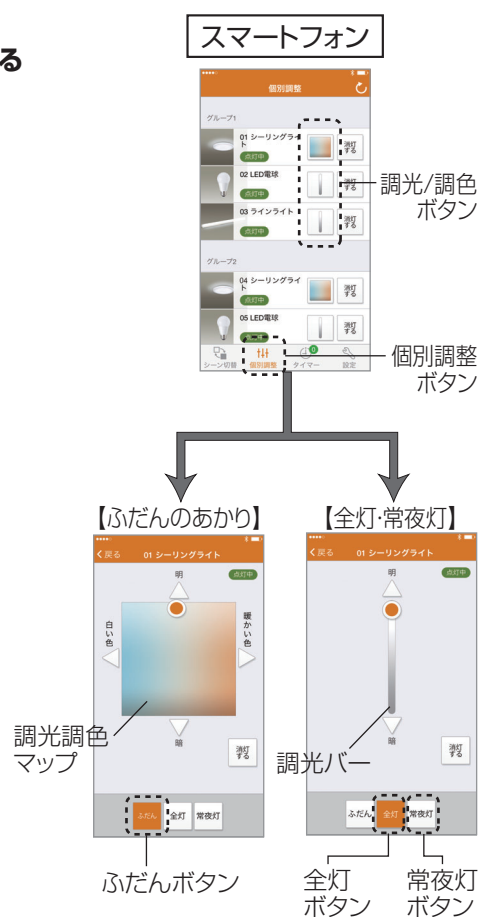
る

スマートフォン

個別調整

グループ1

01 シーリングライト
点灯中
消灯する

02 LED電球
点灯中
消灯する

03 ラインライト
点灯中
消灯する

調光/調色ボタン

グループ2

04 シーリングライト
点灯中
消灯する

05 LED電球
消灯する

シーン切替　個別調整　タイマー　設定

個別調整ボタン

【ふだんのあかり】

く戻る　01 シーリングライト
点灯中
明
白い色
暖かい色
暗
消灯する
ふだん　全灯　常夜灯

調光調色マップ

ふだんボタン

【全灯·常夜灯】

く戻る　01 シーリングライト
点灯中
明
暗
消灯する
ふだん　全灯　常夜灯

調光バー

全灯ボタン

常夜灯ボタン